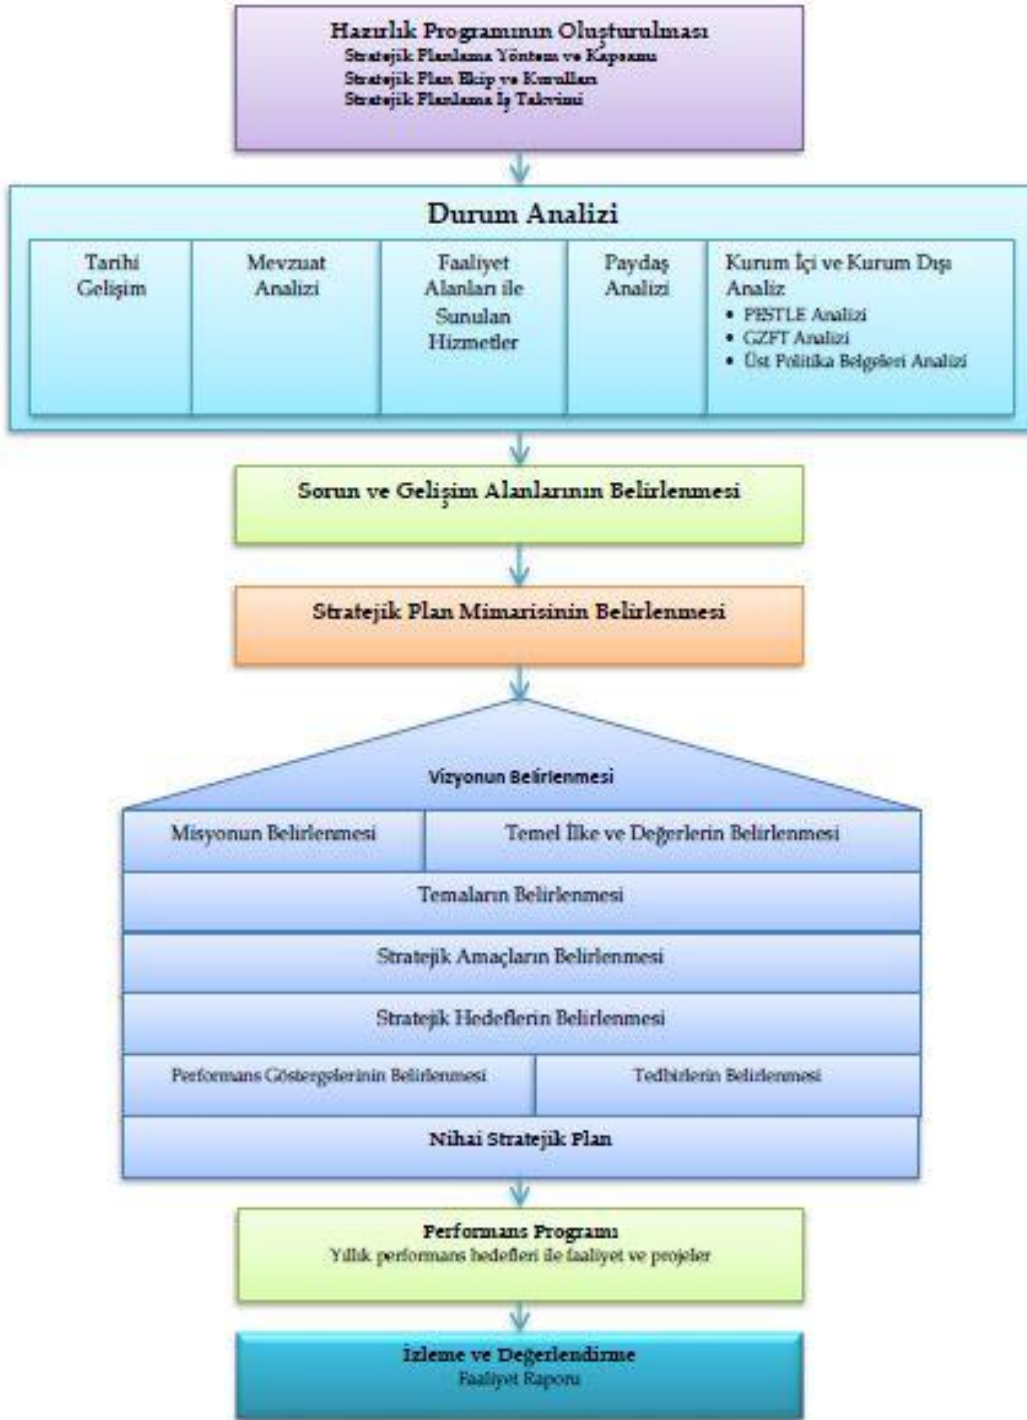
Hazırlık Programının Oluşturulması
Stratejik Planlama Yöntem ve Kapsamı
Stratejik Plan Ekip ve Kurulları
Stratejik Planlama İş Takvimi

Durum Analizi

| Tarihi Gelişim | Mevzuat Analizi | Faaliyet Alanları ile Sunulan Hizmetler | Paydaş Analizi | Kurum İçi ve Kurum Dışı Analiz • PESTLE Analizi • GZFT Analizi • Üst Politika Belgeleri Analizi |
|---|---|---|---|---|

Sorun ve Gelişim Alanlarının Belirlenmesi

Stratejik Plan Mimarisinin Belirlenmesi

Vizyonun Belirlenmesi

Misyonun Belirlenmesi

Temel İlke ve Değerlerin Belirlenmesi

Temaların Belirlenmesi

Stratejik Amaçların Belirlenmesi

Stratejik Hedeflerin Belirlenmesi

Performans Göstergelerinin Belirlenmesi

Tedbirlerin Belirlenmesi

Nihai Stratejik Plan

Performans Programı
Yıllık performans hedefleri ile faaliyet ve projeler

İzleme ve Değerlendirme
Faaliyet Raporu